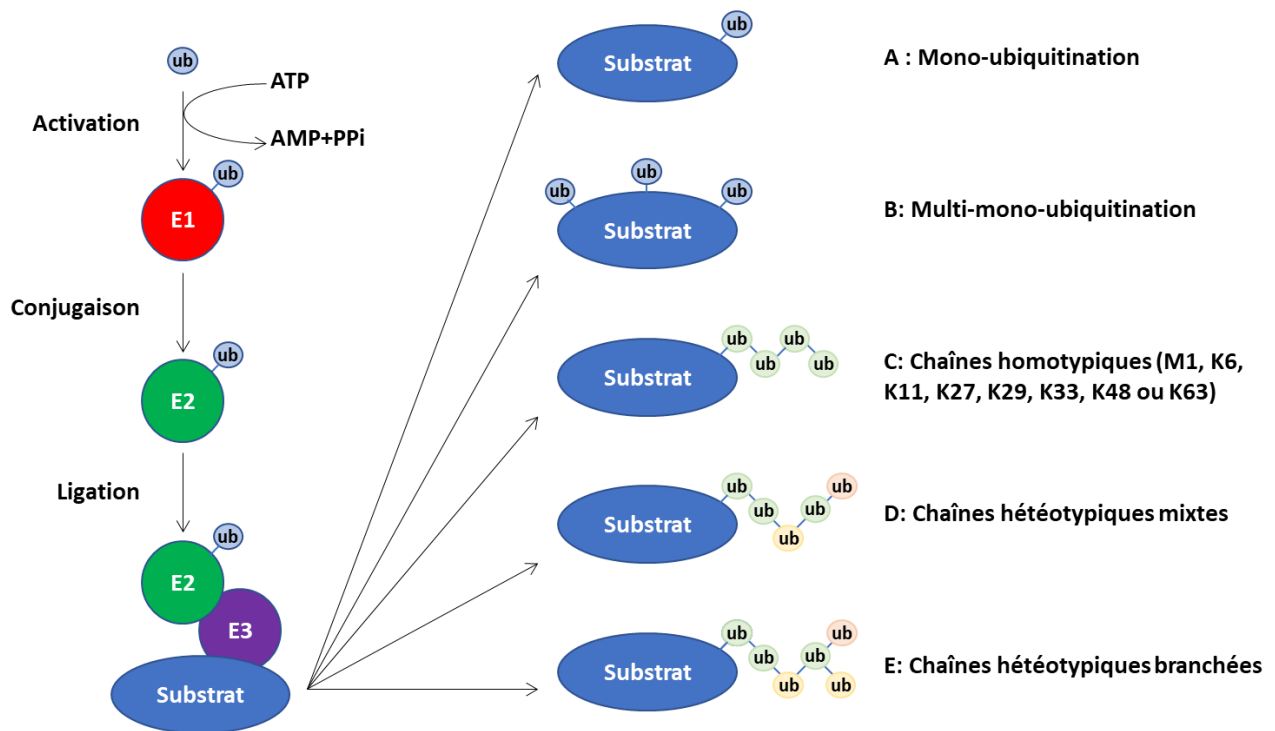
ub
ATP
Activation
AMP+PPi
ub
E1
Conjugaison
ub
E2
Ligation
ub
E2
E3
Substrat

ub
Substrat
A : Mono-ubiquitination

ub ub ub
Substrat
B: Multi-mono-ubiquitination

ub ub ub ub
Substrat
C: Chaînes homotypiques (M1, K6, K11, K27, K29, K33, K48 ou K63)

ub ub ub ub ub
Substrat
D: Chaînes hétéotypiques mixtes

ub ub ub ub ub ub
Substrat
E: Chaînes hétéotypiques branchées